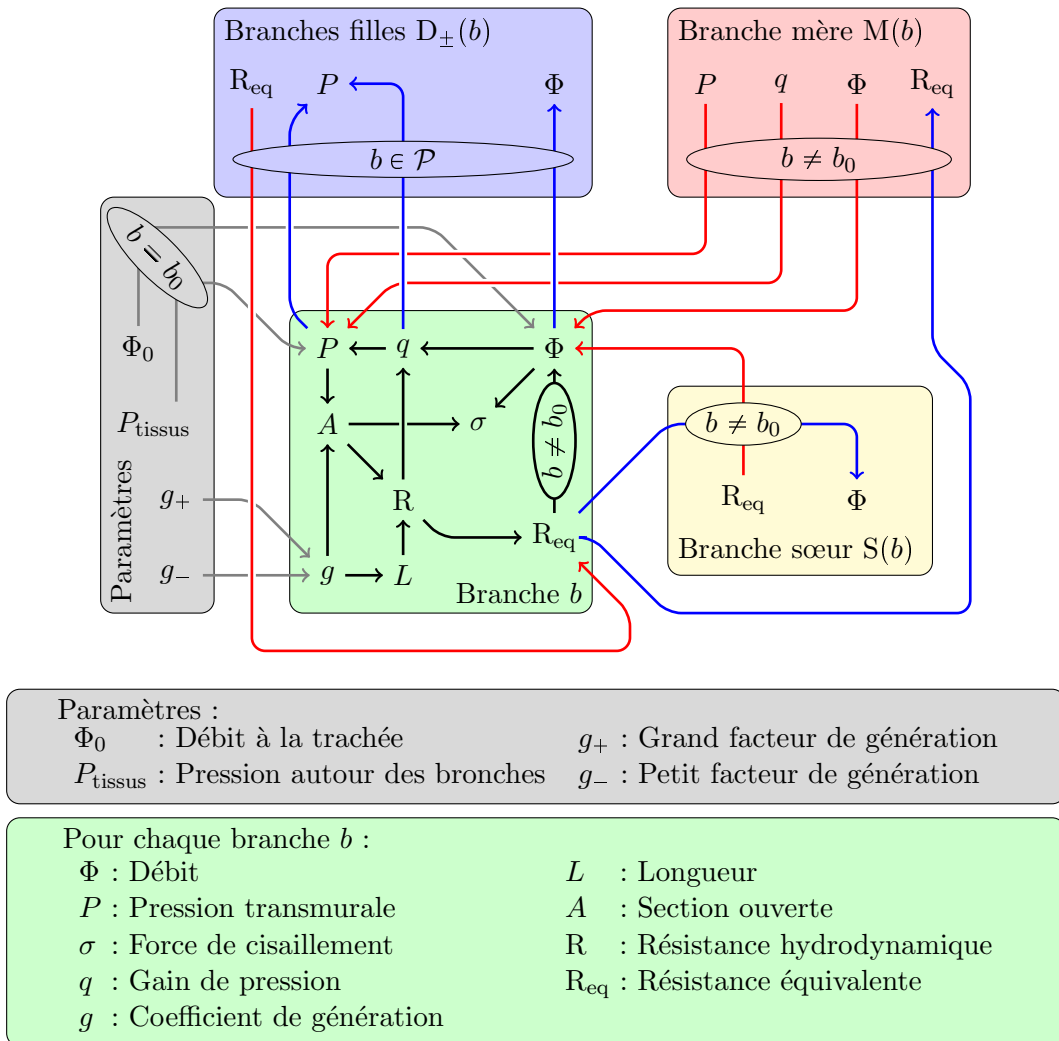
Branches filles $D_{\pm}(b)$

$R_{eq}$ $P$ $\Phi$

$b \in \mathcal{P}$

Branche mère $M(b)$

$P$ $q$ $\Phi$ $R_{eq}$

$b \neq b_0$

$b = b_0$

$\Phi_0$

$P_{tissus}$

Paramètres

$g_+$

$g_-$

$P$ $q$ $\Phi$

$A$ $\sigma$

$b \neq b_0$

R

$R_{eq}$

$g$ $L$

Branche $b$

$b \neq b_0$

$R_{eq}$ $\Phi$

Branche sœur $S(b)$

Paramètres :
$\Phi_0$ : Débit à la trachée
$P_{tissus}$ : Pression autour des bronches
$g_+$ : Grand facteur de génération
$g_-$ : Petit facteur de génération

Pour chaque branche $b$ :
$\Phi$ : Débit
$P$ : Pression transmurale
$\sigma$ : Force de cisaillement
$q$ : Gain de pression
$g$ : Coefficient de génération
$L$ : Longueur
$A$ : Section ouverte
R : Résistance hydrodynamique
$R_{eq}$ : Résistance équivalente